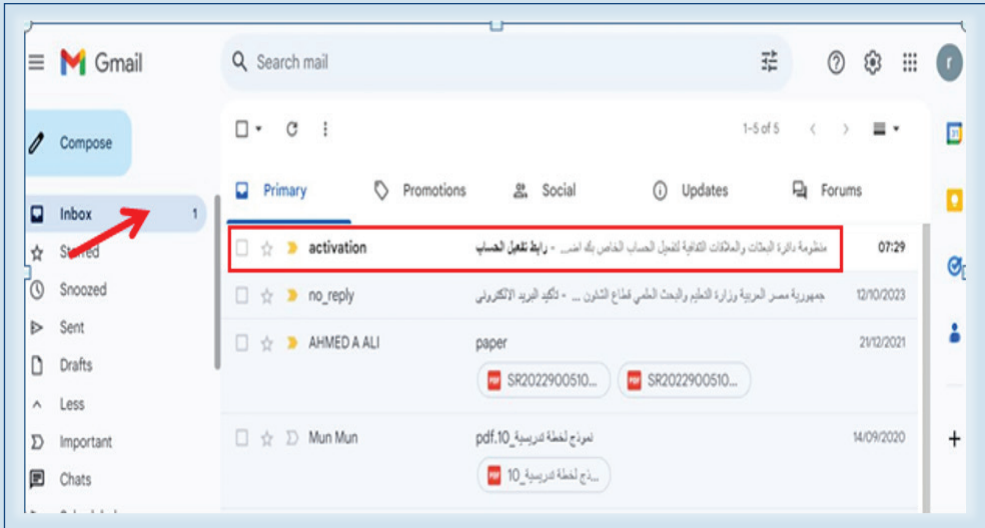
Gmail
Search mail
r
Compose
Inbox 1
Starred
Snoozed
Sent
Drafts
Less
Important
Chats
1-5 of 5
Primary
Promotions
Social
Updates
Forums
activation
رابط تفعيل الحساب - منظومة دائرة البعثات والعلاقات الثقافية لتفعيل الحساب الخاص بك اضغ...
07:29
no_reply
تأكيد البريد الإلكتروني - جمهورية مصر العربية وزارة التعليم والبحث العلمي قطاع الشئون ...
12/10/2023
AHMED A ALI
paper
21/12/2021
SR2022900510...
SR2022900510...
Mun Mun
نموذج لخطة تدريسية_pdf.10
14/09/2020
...ذج لخطة تدريسية_10